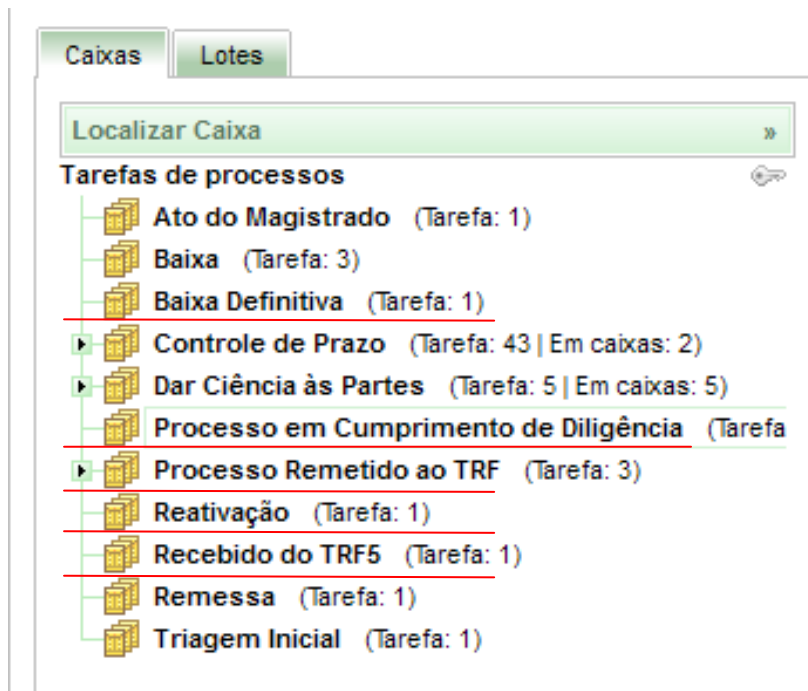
Caixas Lotes

Localizar Caixa »

Tarefas de processos

Ato do Magistrado (Tarefa: 1)

Baixa (Tarefa: 3)

Baixa Definitiva (Tarefa: 1)

Controle de Prazo (Tarefa: 43 | Em caixas: 2)

Dar Ciência às Partes (Tarefa: 5 | Em caixas: 5)

Processo em Cumprimento de Diligência (Tarefa

Processo Remetido ao TRF (Tarefa: 3)

Reativação (Tarefa: 1)

Recebido do TRF5 (Tarefa: 1)

Remessa (Tarefa: 1)

Triagem Inicial (Tarefa: 1)